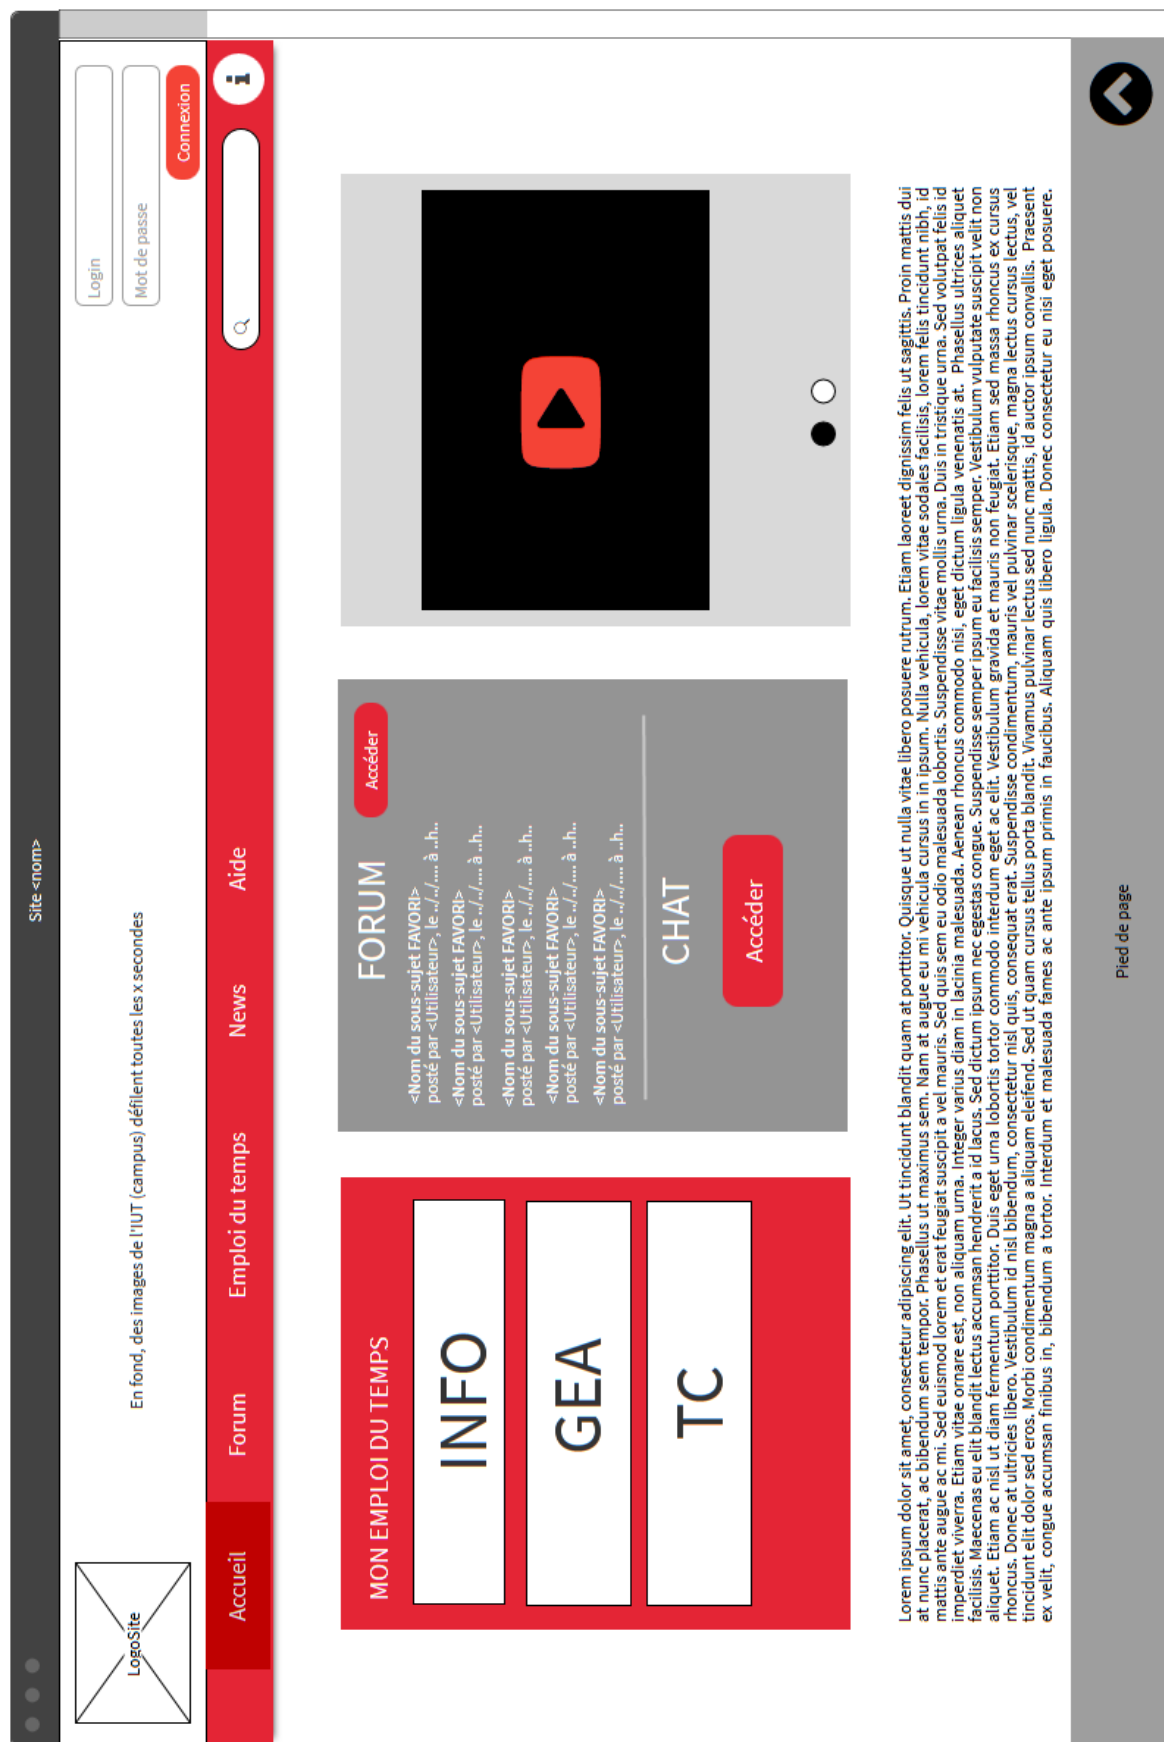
Site <nom>

LogoSite

En fond, des images de l'IUT (campus) défilent toutes les x secondes

Login

Mot de passe

Connexion

Accueil Forum Emploi du temps News Aide

MON EMPLOI DU TEMPS

INFO

GEA

TC

FORUM

Accéder

<Nom du sous-sujet FAVORI> posté par <Utilisateur>, le ../../.... à ..h..
<Nom du sous-sujet FAVORI> posté par <Utilisateur>, le ../../.... à ..h..
<Nom du sous-sujet FAVORI> posté par <Utilisateur>, le ../../.... à ..h..
<Nom du sous-sujet FAVORI> posté par <Utilisateur>, le ../../.... à ..h..
<Nom du sous-sujet FAVORI> posté par <Utilisateur>, le ../../.... à ..h..

CHAT

Accéder

Lorem ipsum dolor sit amet, consectetur adipiscing elit. Ut tincidunt blandit quam at porttitor. Quisque ut nulla vitae libero posuere rutrum. Etiam laoreet dignissim felis ut sagittis. Proin mattis dui at nunc placerat, ac bibendum sem tempor. Phasellus ut maximus sem. Nam at augue eu mi vehicula cursus in in ipsum. Nulla vehicula, lorem vitae sodales facilisis, lorem felis tincidunt nibh, id mattis ante augue ac mi. Sed euismod lorem et erat feugiat suscipit a vel mauris. Sed quis sem eu odio malesuada lobortis. Suspendisse vitae mollis urna. Duis in tristique urna. Sed volutpat felis id imperdiet viverra. Etiam vitae ornare est, non aliquam urna. Integer varius diam in lacinia malesuada. Aenean rhoncus commodo nisi, eget dictum ligula venenatis at. Phasellus ultrices aliquet facilisis. Maecenas eu elit blandit lectus accumsan hendrerit a id lacus. Sed dictum ipsum nec egestas congue. Suspendisse semper ipsum eu facilisis semper. Vestibulum vulputate suscipit velit non aliquet. Etiam ac nisl ut diam fermentum porttitor. Duis eget urna lobortis tortor commodo interdum eget ac elit. Vestibulum gravida et mauris non feugiat. Etiam sed massa rhoncus ex cursus rhoncus. Donec at ultricies libero. Vestibulum id nisl bibendum, consectetur nisl quis, consequat erat. Suspendisse condimentum, mauris vel pulvinar scelerisque, magna lectus cursus lectus, vel tincidunt elit dolor sed eros. Morbi condimentum magna a aliquam eleifend. Sed ut quam cursus tellus porta blandit. Vivamus pulvinar lectus sed nunc mattis, id auctor ipsum convallis. Praesent ex velit, congue accumsan finibus in, bibendum a tortor. Interdum et malesuada fames ac ante ipsum primis in faucibus. Aliquam quis libero ligula. Donec consectetur eu nisi eget posuere.

Pied de page